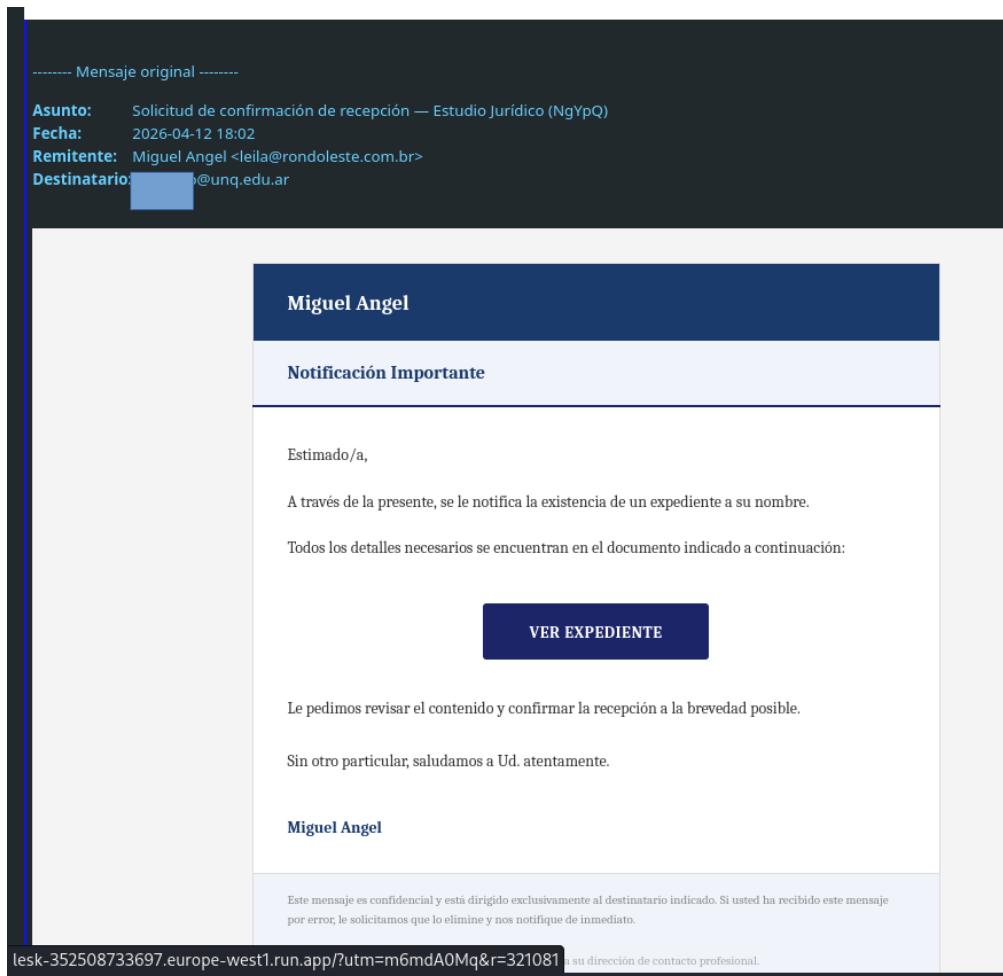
-------- Mensaje original --------

**Asunto:** Solicitud de confirmación de recepción — Estudio Jurídico (NgYpQ)
**Fecha:** 2026-04-12 18:02
**Remitente:** Miguel Angel <leila@rondoleste.com.br>
**Destinatario:** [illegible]@unq.edu.ar

Miguel Angel

Notificación Importante

Estimado/a,

A través de la presente, se le notifica la existencia de un expediente a su nombre.

Todos los detalles necesarios se encuentran en el documento indicado a continuación:

VER EXPEDIENTE

Le pedimos revisar el contenido y confirmar la recepción a la brevedad posible.

Sin otro particular, saludamos a Ud. atentamente.

Miguel Angel

Este mensaje es confidencial y está dirigido exclusivamente al destinatario indicado. Si usted ha recibido este mensaje por error, le solicitamos que lo elimine y nos notifique de inmediato.

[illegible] a su dirección de contacto profesional.

lesk-352508733697.europe-west1.run.app/?utm=m6mdA0Mq&r=321081